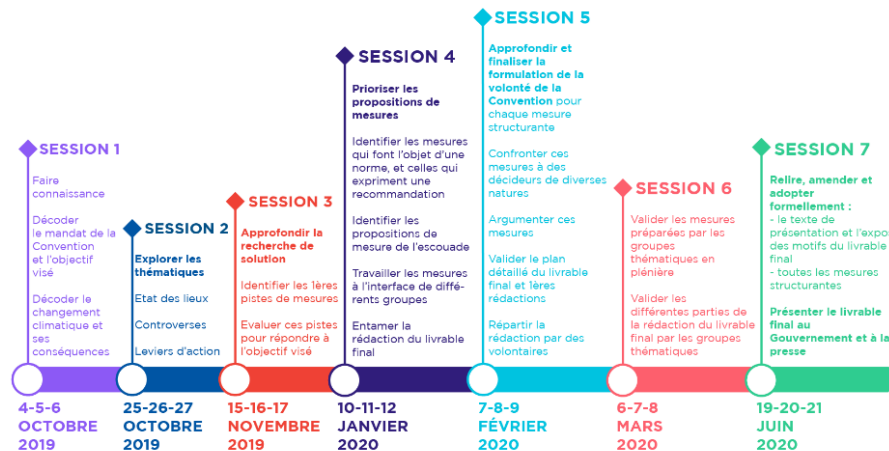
SESSION 1

Faire connaissance

Décoder le mandat de la Convention et l'objectif visé

Décoder le changement climatique et ses conséquences

4-5-6 OCTOBRE 2019

SESSION 2

Explorer les thématiques

Etat des lieux

Controverses

Leviers d'action

25-26-27 OCTOBRE 2019

SESSION 3

Approfondir la recherche de solution

Identifier les 1ères pistes de mesures

Evaluer ces pistes pour répondre à l'objectif visé

15-16-17 NOVEMBRE 2019

SESSION 4

Prioriser les propositions de mesures

Identifier les mesures qui font l'objet d'une norme, et celles qui expriment une recommandation

Identifier les propositions de mesure de l'escouade

Travailler les mesures à l'interface de différents groupes

Entamer la rédaction du livrable final

10-11-12 JANVIER 2020

SESSION 5

Approfondir et finaliser la formulation de la volonté de la Convention pour chaque mesure structurante

Confronter ces mesures à des décideurs de diverses natures

Argumenter ces mesures

Valider le plan détaillé du livrable final et 1ères rédactions

Répartir la rédaction par des volontaires

7-8-9 FÉVRIER 2020

SESSION 6

Valider les mesures préparées par les groupes thématiques en plénière

Valider les différentes parties de la rédaction du livrable final par les groupes thématiques

6-7-8 MARS 2020

SESSION 7

Relire, amender et adopter formellement :
- le texte de présentation et l'expo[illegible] des motifs du livrable final
- toutes les mesures structurantes

Présenter le livrable final au Gouvernement et à la presse

19-20-21 JUIN 2020